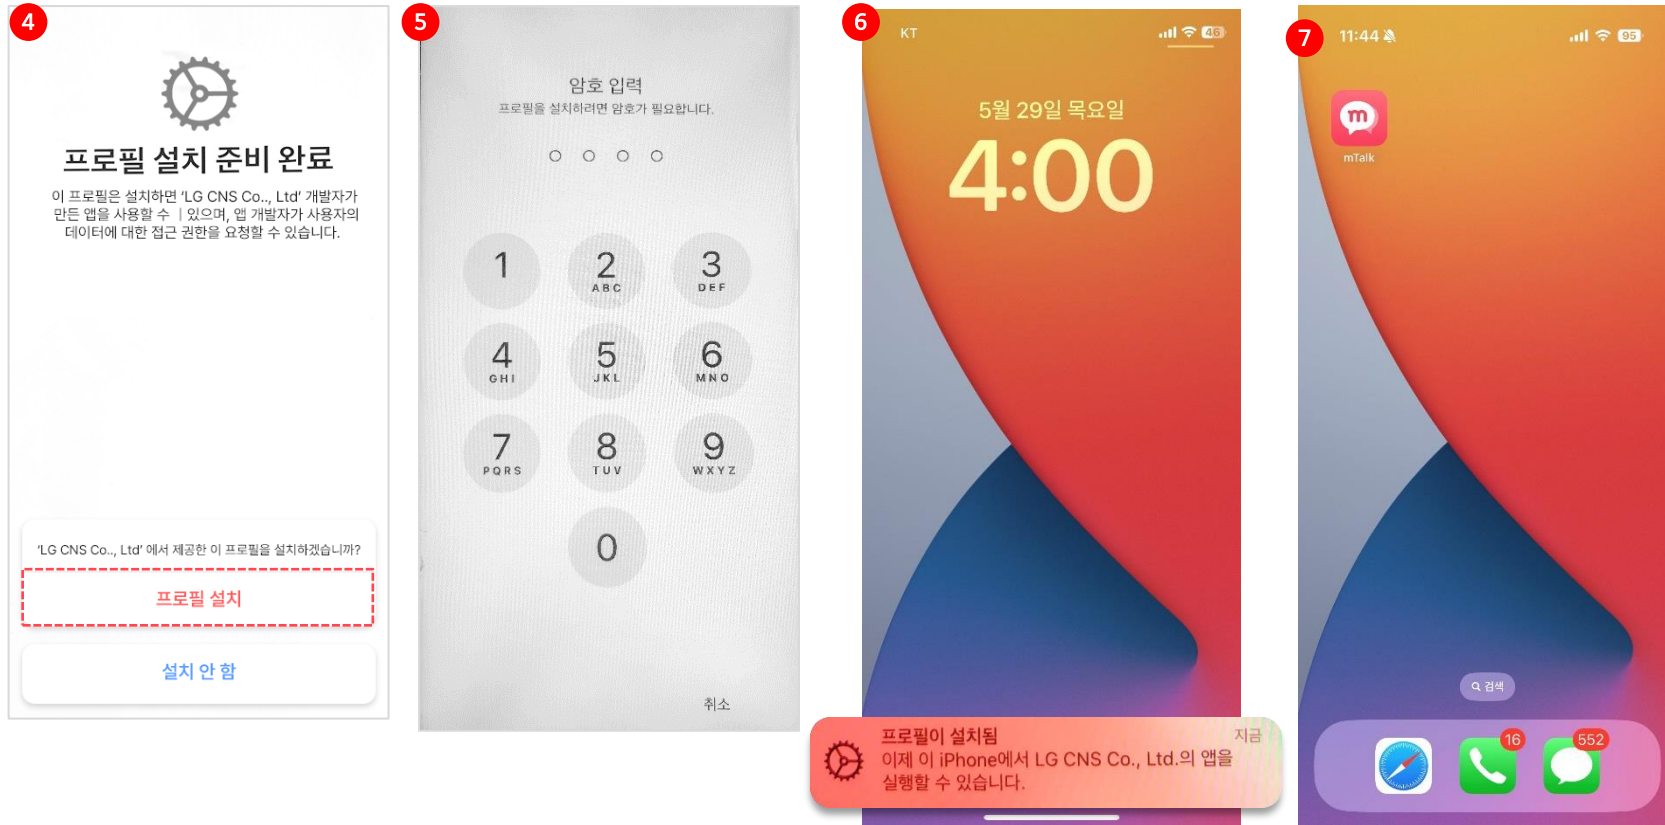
4

프로필 설치 준비 완료

이 프로필은 설치하면 'LG CNS Co., Ltd' 개발자가 만든 앱을 사용할 수 있으며, 앱 개발자가 사용자의 데이터에 대한 접근 권한을 요청할 수 있습니다.

'LG CNS Co., Ltd' 에서 제공한 이 프로필을 설치하겠습니까?

프로필 설치

설치 안 함

5

암호 입력

프로필을 설치하려면 암호가 필요합니다.

1
2 ABC
3 DEF
4 GHI
5 JKL
6 MNO
7 PQRS
8 TUV
9 WXYZ
0

취소

6

KT 46

5월 29일 목요일

4:00

프로필이 설치됨 지금
이제 이 iPhone에서 LG CNS Co., Ltd.의 앱을 실행할 수 있습니다.

7

11:44 95

mTalk

검색

16 552